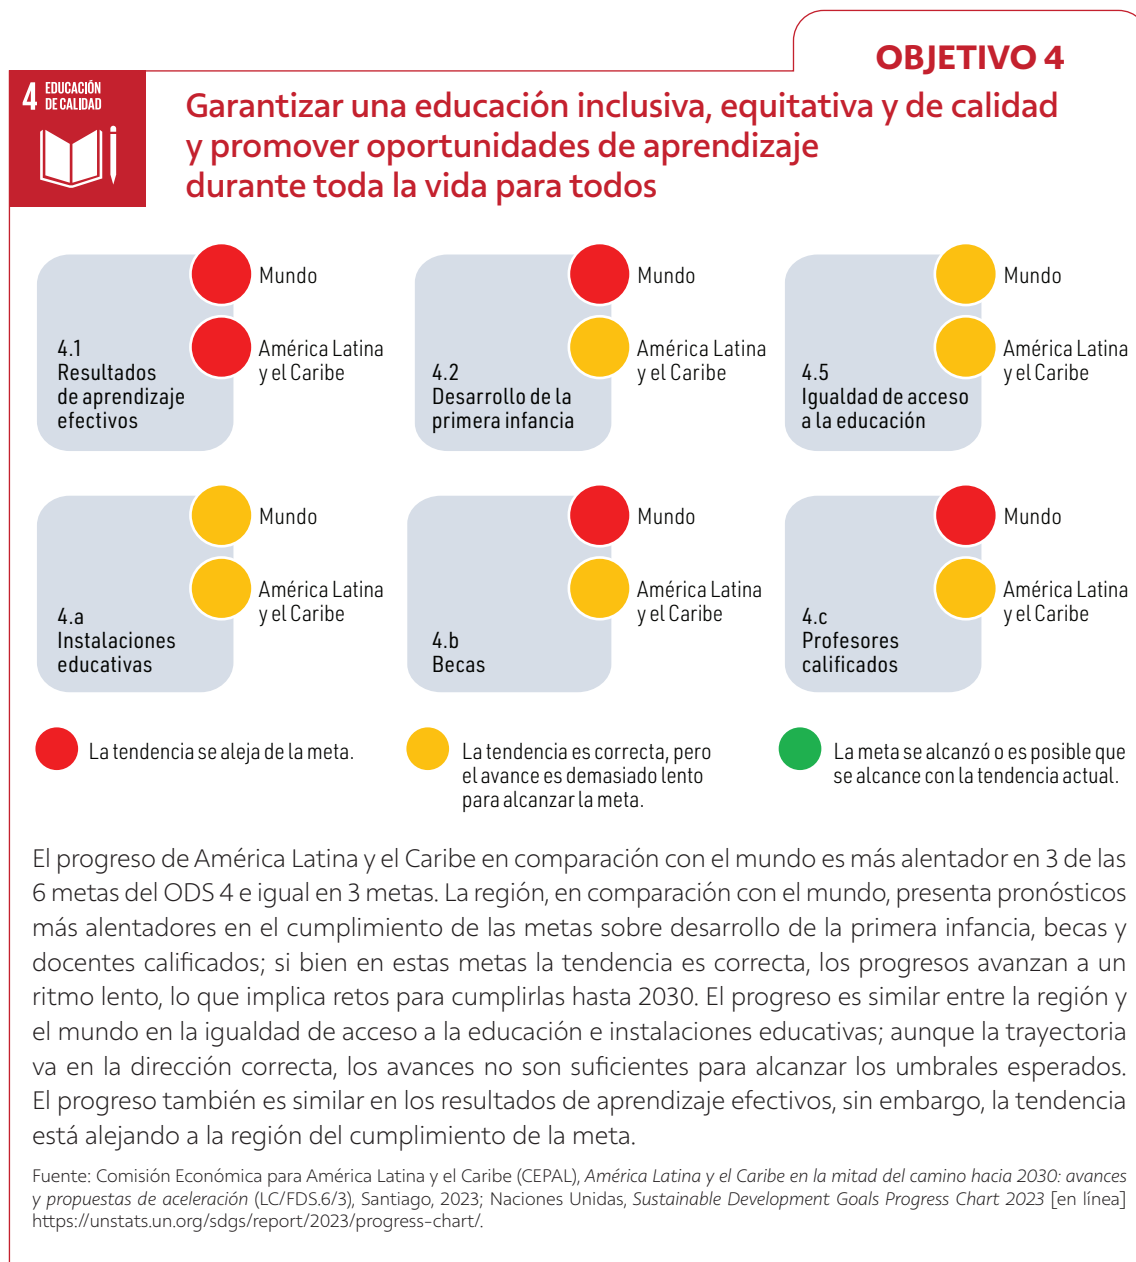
OBJETIVO 4

4 EDUCACIÓN DE CALIDAD

Garantizar una educación inclusiva, equitativa y de calidad y promover oportunidades de aprendizaje durante toda la vida para todos

Mundo
América Latina y el Caribe
4.1 Resultados de aprendizaje efectivos

Mundo
América Latina y el Caribe
4.2 Desarrollo de la primera infancia

Mundo
América Latina y el Caribe
4.5 Igualdad de acceso a la educación

Mundo
América Latina y el Caribe
4.a Instalaciones educativas

Mundo
América Latina y el Caribe
4.b Becas

Mundo
América Latina y el Caribe
4.c Profesores calificados

La tendencia se aleja de la meta.

La tendencia es correcta, pero el avance es demasiado lento para alcanzar la meta.

La meta se alcanzó o es posible que se alcance con la tendencia actual.

El progreso de América Latina y el Caribe en comparación con el mundo es más alentador en 3 de las 6 metas del ODS 4 e igual en 3 metas. La región, en comparación con el mundo, presenta pronósticos más alentadores en el cumplimiento de las metas sobre desarrollo de la primera infancia, becas y docentes calificados; si bien en estas metas la tendencia es correcta, los progresos avanzan a un ritmo lento, lo que implica retos para cumplirlas hasta 2030. El progreso es similar entre la región y el mundo en la igualdad de acceso a la educación e instalaciones educativas; aunque la trayectoria va en la dirección correcta, los avances no son suficientes para alcanzar los umbrales esperados. El progreso también es similar en los resultados de aprendizaje efectivos, sin embargo, la tendencia está alejando a la región del cumplimiento de la meta.

Fuente: Comisión Económica para América Latina y el Caribe (CEPAL), América Latina y el Caribe en la mitad del camino hacia 2030: avances y propuestas de aceleración (LC/FDS.6/3), Santiago, 2023; Naciones Unidas, Sustainable Development Goals Progress Chart 2023 [en línea] https://unstats.un.org/sdgs/report/2023/progress-chart/.